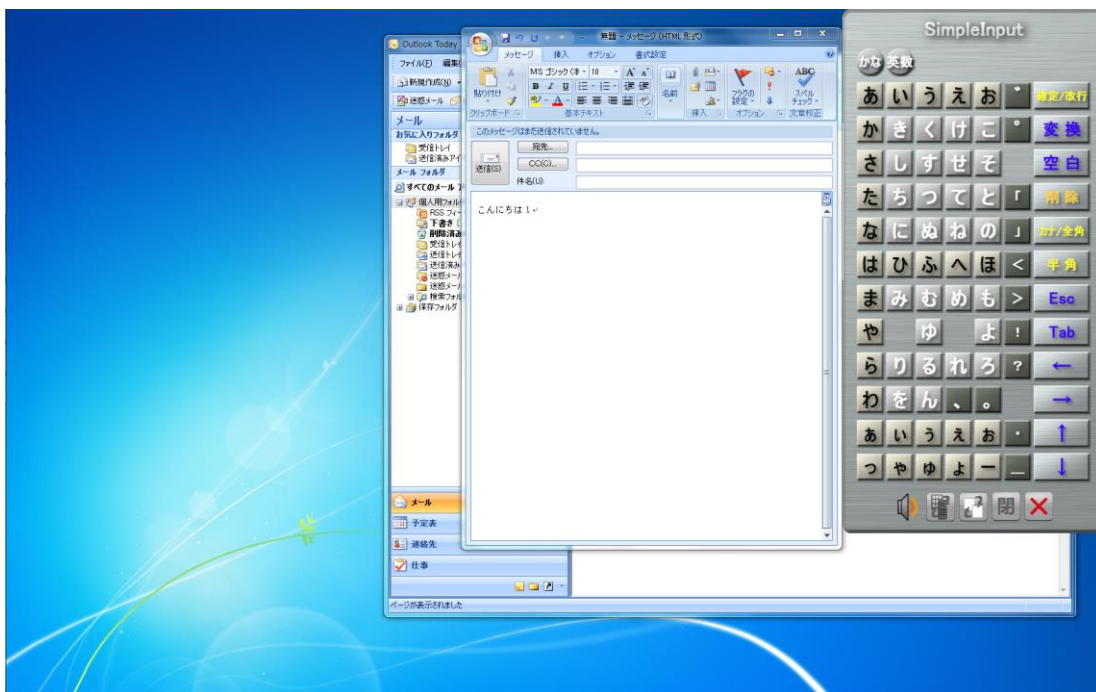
Outlook Today
ファイル(F) 編集
新規作成(N)
迷惑メール
メール
お気に入りフォルダ
受信トレイ
送信済みアイ
メール フォルダ
すべてのメール
個人用フォル
RSS フィー
下書き
削除済み
受信トレイ
送信トレイ
送信済み
迷惑メー
迷惑メー
検索フォル
保存フォルダ
メール
予定表
連絡先
仕事
ページが表示されました

無題 - メッセージ (HTML 形式)
メッセージ 挿入 オプション 書式設定
貼り付け
MS ゴシック (本 10
名前
フラグの設定
スペル チェック
クリップボード 基本テキスト 挿入 オプション 文章校正
このメッセージはまだ送信されていません。
送信(S)
宛先...
CC(C)...
件名(U):
こんにちは！

SimpleInput
かな 英数
あ い う え お ゛ 確定/改行
か き く け こ ゜ 変換
さ し す せ そ 空白
た ち つ て と 「 削除
な に ぬ ね の 」 カナ/全角
は ひ ふ へ ほ < 半角
ま み む め も > Esc
や ゆ よ ! Tab
ら り る れ ろ ? ←
わ を ん 、 。 →
あ い う え お ・ ↑
っ ゃ ゅ ょ ー ＿ ↓
閉 ×